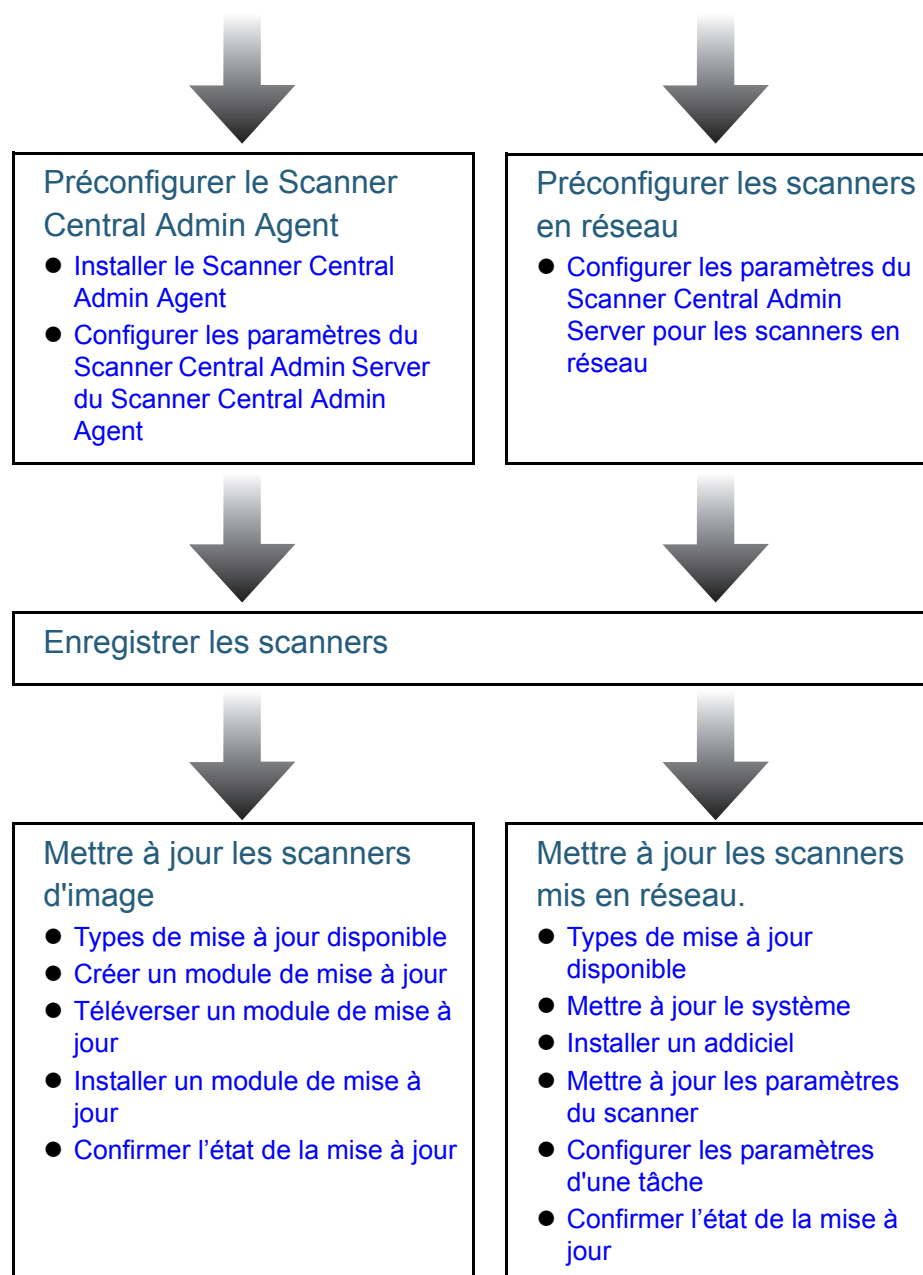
Préconfigurer le Scanner Central Admin Agent

- Installer le Scanner Central Admin Agent
- Configurer les paramètres du Scanner Central Admin Server du Scanner Central Admin Agent

Préconfigurer les scanners en réseau

- Configurer les paramètres du Scanner Central Admin Server pour les scanners en réseau

Enregistrer les scanners

Mettre à jour les scanners d'image

- Types de mise à jour disponible
- Créer un module de mise à jour
- Téléverser un module de mise à jour
- Installer un module de mise à jour
- Confirmer l'état de la mise à jour

Mettre à jour les scanners mis en réseau.

- Types de mise à jour disponible
- Mettre à jour le système
- Installer un addiciel
- Mettre à jour les paramètres du scanner
- Configurer les paramètres d'une tâche
- Confirmer l'état de la mise à jour